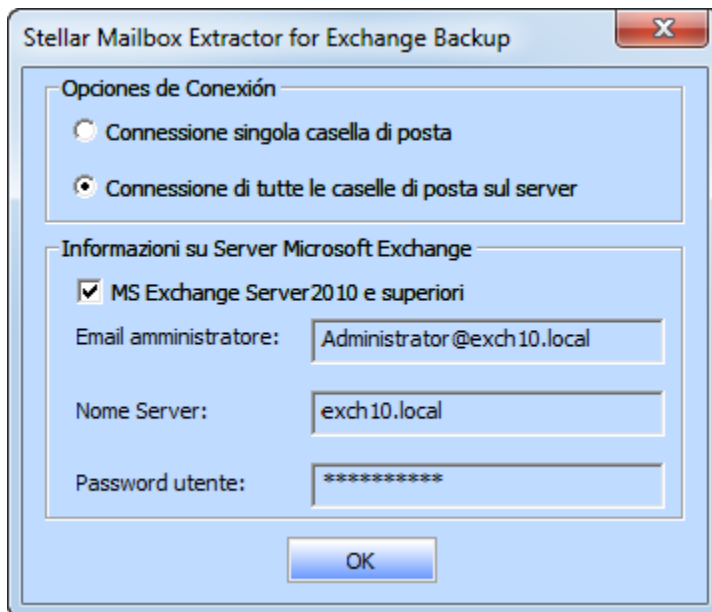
Stellar Mailbox Extractor for Exchange Backup

Opciones de Conexión

Connessione singola casella di posta

Connessione di tutte le caselle di posta sul server

Informazioni su Server Microsoft Exchange

MS Exchange Server2010 e superiori

Email amministratore: Administrator@exch10.local

Nome Server: exch10.local

Password utente: **********

OK